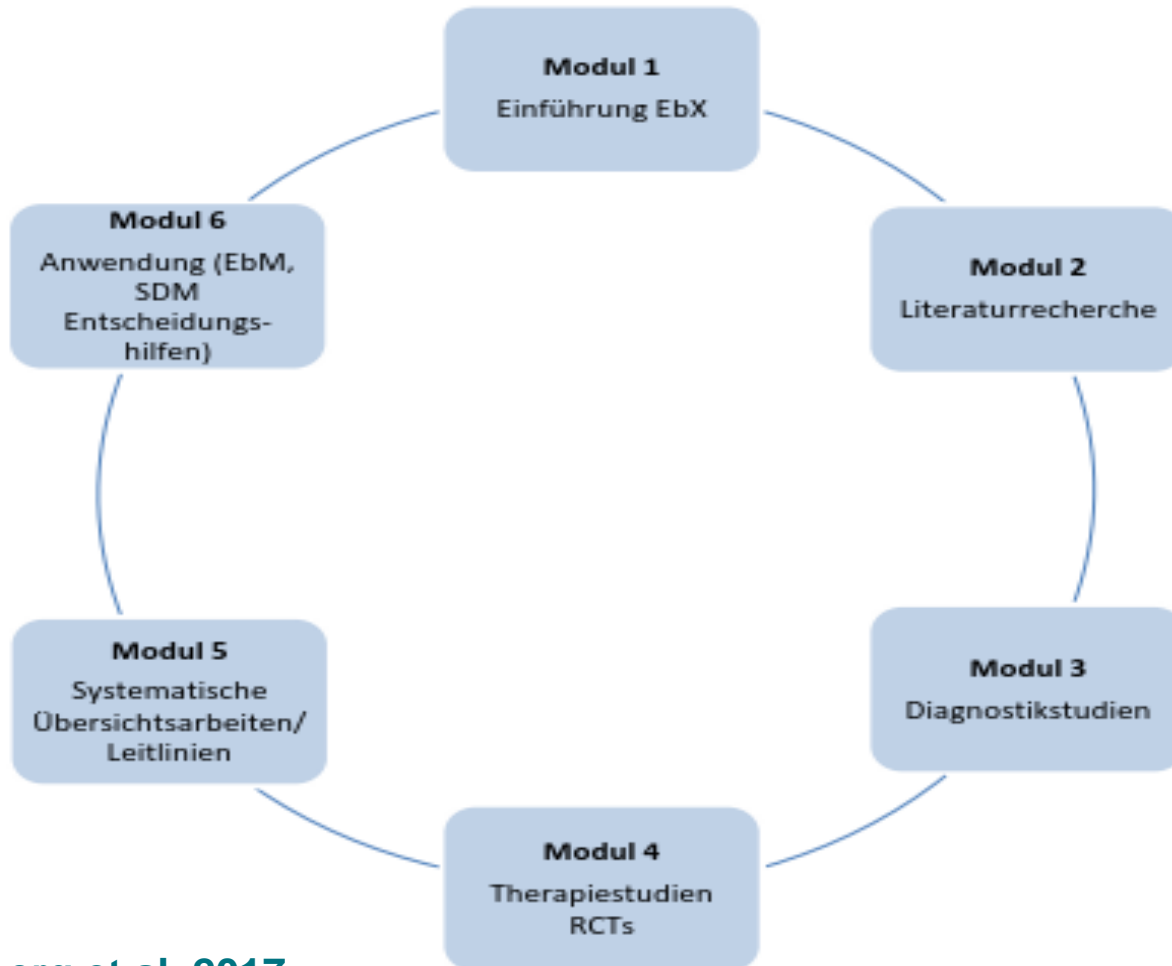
Modul 1
Einführung EbX

Modul 2
Literaturrecherche

Modul 3
Diagnostikstudien

Modul 4
Therapiestudien
RCTs

Modul 5
Systematische Übersichtsarbeiten/ Leitlinien

Modul 6
Anwendung (EbM, SDM Entscheidungshilfen)

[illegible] et al. 2017